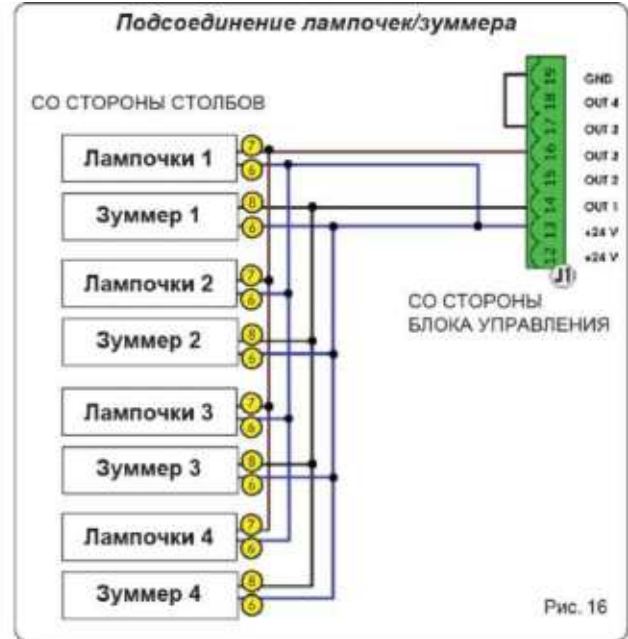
Подсоединение лампочек/зуммера

СО СТОРОНЫ СТОЛБОВ

Лампочки 1
7
6
Зуммер 1
8
6
Лампочки 2
7
6
Зуммер 2
8
6
Лампочки 3
7
6
Зуммер 3
8
6
Лампочки 4
7
6
Зуммер 4
8
6

19 GND
18 OUT 4
17 OUT 3
16 OUT 3
15 OUT 2
14 OUT 1
13 +24 V
12 +24 V
J1

СО СТОРОНЫ БЛОКА УПРАВЛЕНИЯ

Рис. 16